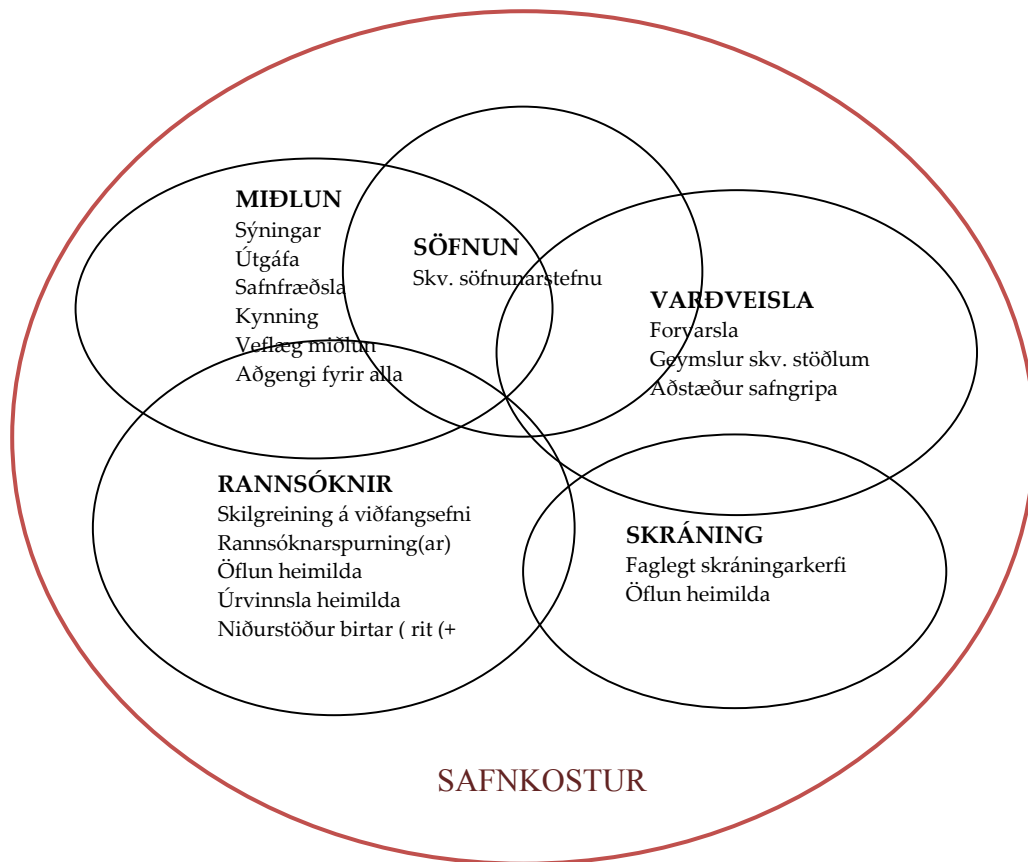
MIÐLUN
Sýningar
Útgáfa
Safnfræðsla
Kynning
Veflæg miðlun
Aðgengi fyrir alla

SÖFNUN
Skv. söfnunarstefnu

VARÐVEISLA
Forvarsla
Geymslur skv. stöðlum
Aðstæður safngripa

RANNSÓKNIR
Skilgreining á viðfangsefni
Rannsóknarspurning(ar)
Öflun heimilda
Úrvinnsla heimilda
Niðurstöður birtar ( rit (+

SKRÁNING
Faglegt skráningarkerfi
Öflun heimilda

SAFNKOSTUR